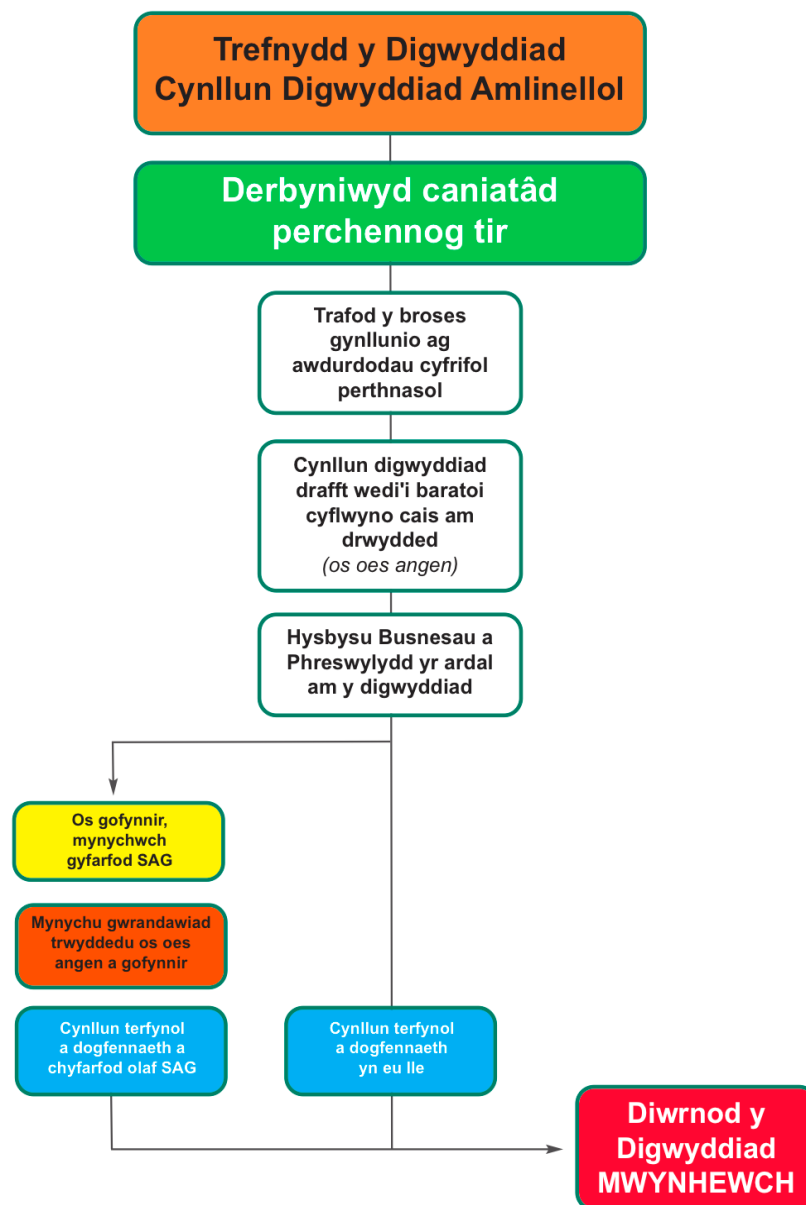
Trefnydd y Digwyddiad
Cynllun Digwyddiad Amlinellol

Derbyniwyd caniatâd perchennog tir

Trafod y broses gynllunio ag awdurdodau cyfrifol perthnasol

Cynllun digwyddiad drafft wedi'i baratoi cyflwyno cais am drwydded
*(os oes angen)*

Hysbysu Busnesau a Phreswylydd yr ardal am y digwyddiad

Os gofynnir, mynychwch gyfarfod SAG

Mynychu gwrandawiad trwyddedu os oes angen a gofynnir

Cynllun terfynol a dogfennaeth a chyfarfod olaf SAG

Cynllun terfynol a dogfennaeth yn eu lle

Diwrnod y Digwyddiad
MWYNHEWCH